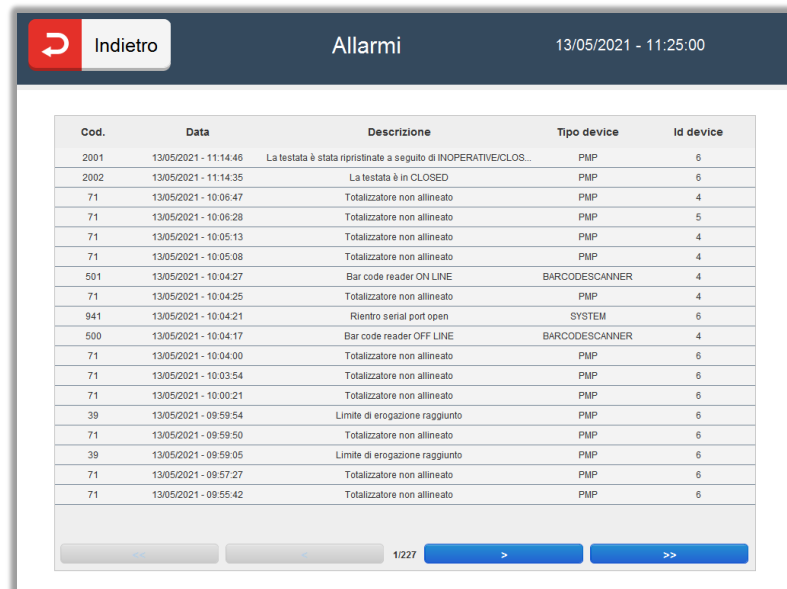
Indietro

Allarmi

13/05/2021 - 11:25:00

| Cod. | Data | Descrizione | Tipo device | Id device |
|---|---|---|---|---|
| 2001 | 13/05/2021 - 11:14:46 | La testata è stata ripristinate a seguito di INOPERATIVE/CLOS... | PMP | 6 |
| 2002 | 13/05/2021 - 11:14:35 | La testata è in CLOSED | PMP | 6 |
| 71 | 13/05/2021 - 10:06:47 | Totalizzatore non allineato | PMP | 4 |
| 71 | 13/05/2021 - 10:06:28 | Totalizzatore non allineato | PMP | 5 |
| 71 | 13/05/2021 - 10:05:13 | Totalizzatore non allineato | PMP | 4 |
| 71 | 13/05/2021 - 10:05:08 | Totalizzatore non allineato | PMP | 4 |
| 501 | 13/05/2021 - 10:04:27 | Bar code reader ON LINE | BARCODESCANNER | 4 |
| 71 | 13/05/2021 - 10:04:25 | Totalizzatore non allineato | PMP | 4 |
| 941 | 13/05/2021 - 10:04:21 | Rientro serial port open | SYSTEM | 6 |
| 500 | 13/05/2021 - 10:04:17 | Bar code reader OFF LINE | BARCODESCANNER | 4 |
| 71 | 13/05/2021 - 10:04:00 | Totalizzatore non allineato | PMP | 6 |
| 71 | 13/05/2021 - 10:03:54 | Totalizzatore non allineato | PMP | 6 |
| 71 | 13/05/2021 - 10:00:21 | Totalizzatore non allineato | PMP | 6 |
| 39 | 13/05/2021 - 09:59:54 | Limite di erogazione raggiunto | PMP | 6 |
| 71 | 13/05/2021 - 09:59:50 | Totalizzatore non allineato | PMP | 6 |
| 39 | 13/05/2021 - 09:59:05 | Limite di erogazione raggiunto | PMP | 6 |
| 71 | 13/05/2021 - 09:57:27 | Totalizzatore non allineato | PMP | 6 |
| 71 | 13/05/2021 - 09:55:42 | Totalizzatore non allineato | PMP | 6 |

<< < 1/227 > >>